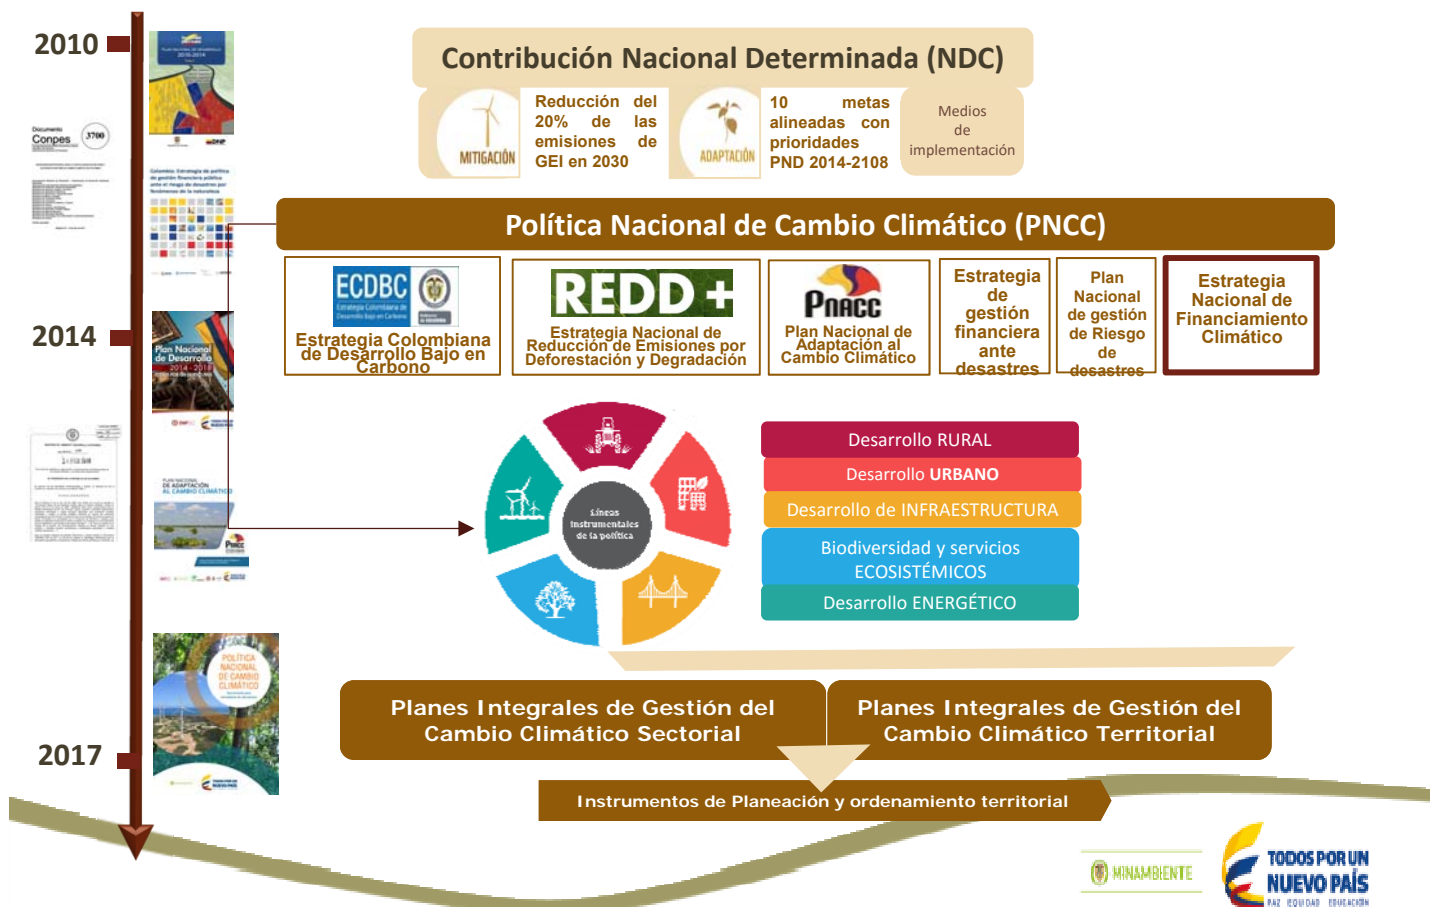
2010

Documento Conpes 3700

2014

Plan Nacional de Desarrollo 2014-2018

2017

POLÍTICA NACIONAL DE CAMBIO CLIMÁTICO

Contribución Nacional Determinada (NDC)

MITIGACIÓN

Reducción del 20% de las emisiones de GEI en 2030

ADAPTACIÓN

10 metas alineadas con prioridades PND 2014-2108

Medios de implementación

Política Nacional de Cambio Climático (PNCC)

ECDBC

Estrategia Colombiana de Desarrollo Bajo en Carbono

REDD+

Estrategia Nacional de Reducción de Emisiones por Deforestación y Degradación

PNACC

Plan Nacional de Adaptación al Cambio Climático

Estrategia de gestión financiera ante desastres

Plan Nacional de gestión de Riesgo de desastres

Estrategia Nacional de Financiamiento Climático

Líneas instrumentales de la política

Desarrollo RURAL

Desarrollo URBANO

Desarrollo de INFRAESTRUCTURA

Biodiversidad y servicios ECOSISTÉMICOS

Desarrollo ENERGÉTICO

Planes Integrales de Gestión del Cambio Climático Sectorial

Planes Integrales de Gestión del Cambio Climático Territorial

Instrumentos de Planeación y ordenamiento territorial

MINAMBIENTE

TODOS POR UN NUEVO PAÍS
PAZ EQUIDAD EDUCACIÓN